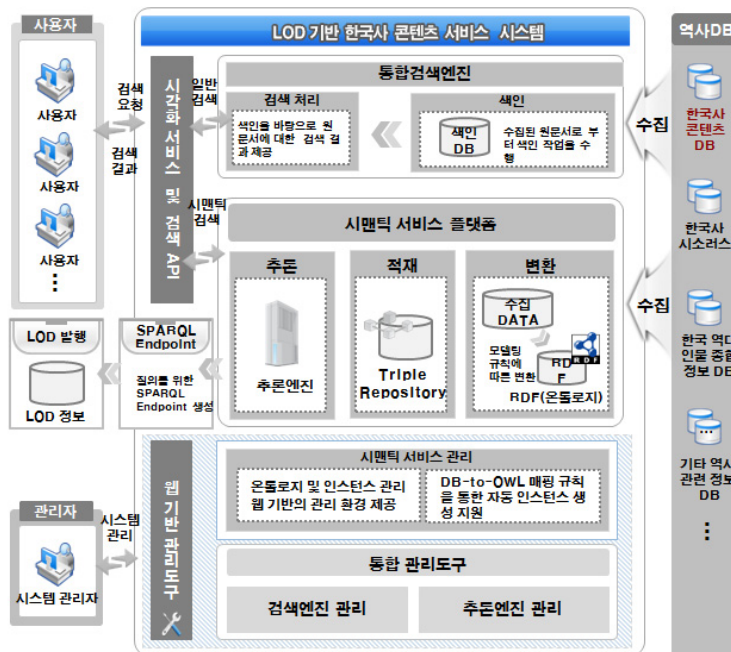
사용자

사용자

사용자

사용자

⋮

검색 요청

검색 결과

LOD 기반 한국사 콘텐츠 서비스 시스템

시각화 서비스 및 검색 API

일반 검색

통합검색엔진

검색 처리

색인을 바탕으로 원문서에 대한 검색 결과 제공

색인

색인 DB

수집된 원문서로 부터 색인 작업을 수행

시맨틱 검색

시맨틱 서비스 플랫폼

추론

추론엔진

적재

Triple Repository

변환

수집 DATA

모델링 규칙에 따른 변환

RDF

RDF(온톨로지)

LOD 발행

LOD 정보

SPARQL Endpoint

질의를 위한 SPARQL Endpoint 생성

역사DB

수집

한국사 콘텐츠 DB

한국사 시소러스

수집

한국 역대 인물 종합 정보 DB

기타 역사 관련 정보 DB

⋮

관리자

시스템 관리자

시스템 관리

웹 기반 관리도구

시맨틱 서비스 관리

온톨로지 및 인스턴스 관리 웹 기반의 관리 환경 제공

DB-to-OWL 매핑 규칙을 통한 자동 인스턴스 생성 지원

통합 관리도구

검색엔진 관리

추론엔진 관리